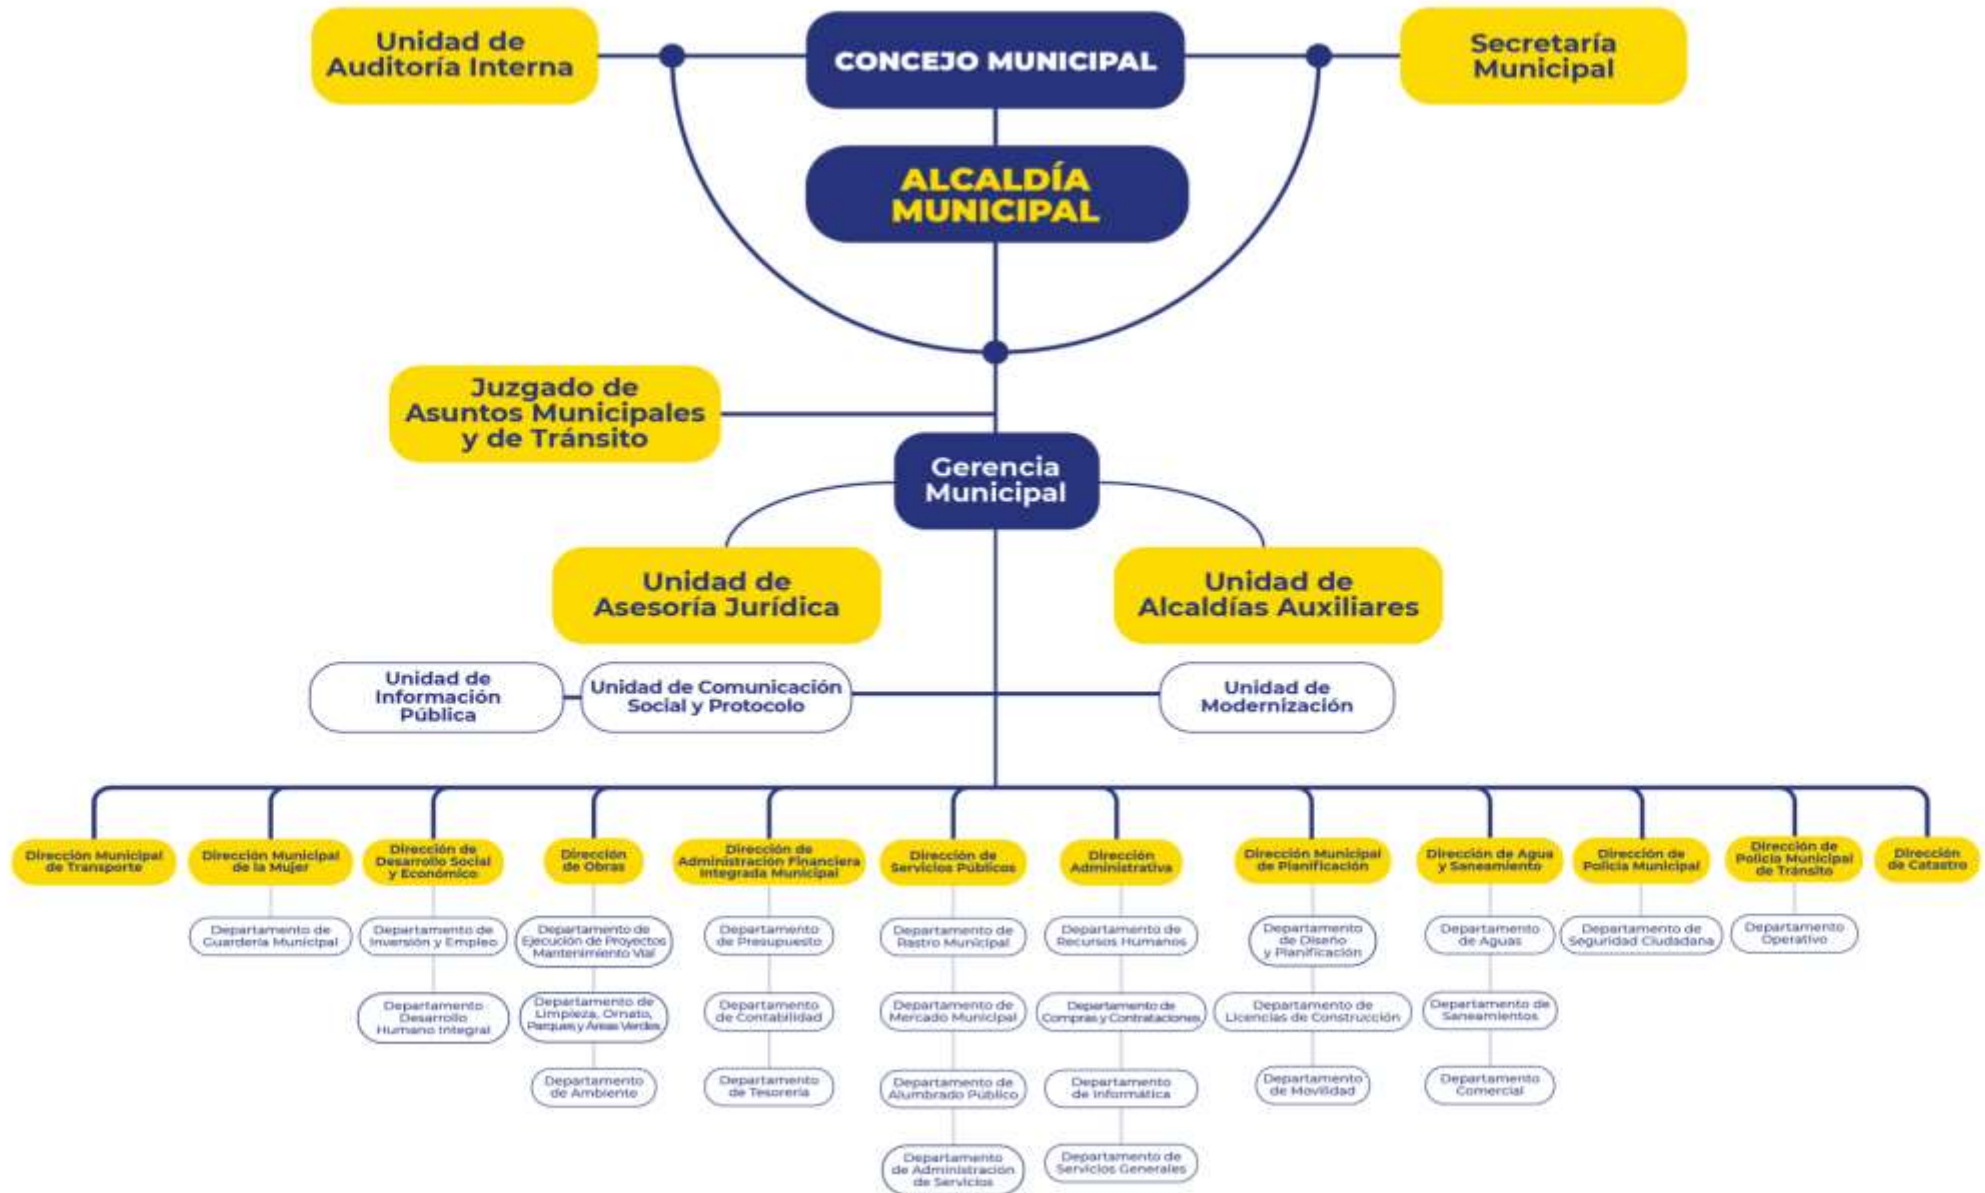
Unidad de Auditoría Interna

CONCEJO MUNICIPAL

Secretaría Municipal

ALCALDÍA MUNICIPAL

Juzgado de Asuntos Municipales y de Tránsito

Gerencia Municipal

Unidad de Asesoría Jurídica

Unidad de Alcaldías Auxiliares

Unidad de Información Pública

Unidad de Comunicación Social y Protocolo

Unidad de Modernización

Dirección Municipal de Transporte

Dirección Municipal de la Mujer

Departamento de Guardería Municipal

Dirección de Desarrollo Social y Económico

Departamento de Inversión y Empleo

Departamento Desarrollo Humano Integral

Dirección de Obras

Departamento de Ejecución de Proyectos Mantenimiento Vial

Departamento de Limpieza, Ornato, Parques y Áreas Verdes

Departamento de Ambiente

Dirección de Administración Financiera Integrada Municipal

Departamento de Presupuesto

Departamento de Contabilidad

Departamento de Tesorería

Dirección de Servicios Públicos

Departamento de Rastro Municipal

Departamento de Mercado Municipal

Departamento de Alumbrado Público

Departamento de Administración de Servicios

Dirección Administrativa

Departamento de Recursos Humanos

Departamento de Compras y Contrataciones

Departamento de Informática

Departamento de Servicios Generales

Dirección Municipal de Planificación

Departamento de Diseño y Planificación

Departamento de Licencias de Construcción

Departamento de Movilidad

Dirección de Agua y Saneamiento

Departamento de Aguas

Departamento de Saneamientos

Departamento Comercial

Dirección de Policía Municipal

Departamento de Seguridad Ciudadana

Dirección de Policía Municipal de Tránsito

Departamento Operativo

Dirección de Catastro